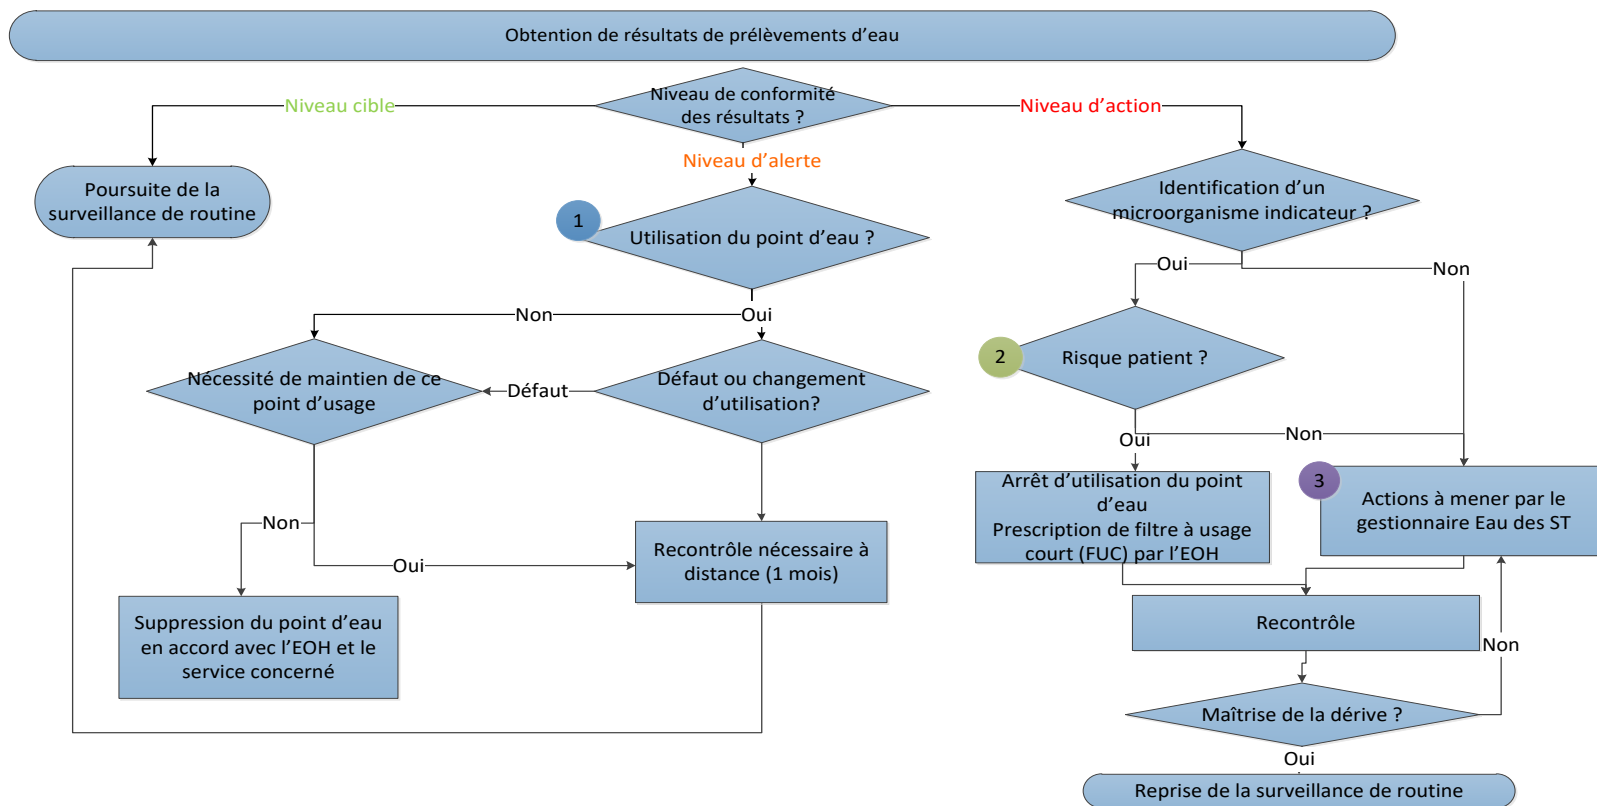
Obtention de résultats de prélèvements d'eau

Niveau de conformité des résultats ?

Niveau cible

Niveau d'action

Niveau d'alerte

Poursuite de la surveillance de routine

1

Utilisation du point d'eau ?

Identification d'un microorganisme indicateur ?

Oui

Non

Non

Oui

2

Risque patient ?

Nécessité de maintien de ce point d'usage

Défaut

Défaut ou changement d'utilisation?

Oui

Non

Arrêt d'utilisation du point d'eau
Prescription de filtre à usage court (FUC) par l'EOH

3

Actions à mener par le gestionnaire Eau des ST

Non

Oui

Recontrôle nécessaire à distance (1 mois)

Recontrôle

Non

Suppression du point d'eau en accord avec l'EOH et le service concerné

Maîtrise de la dérive ?

Oui

Reprise de la surveillance de routine